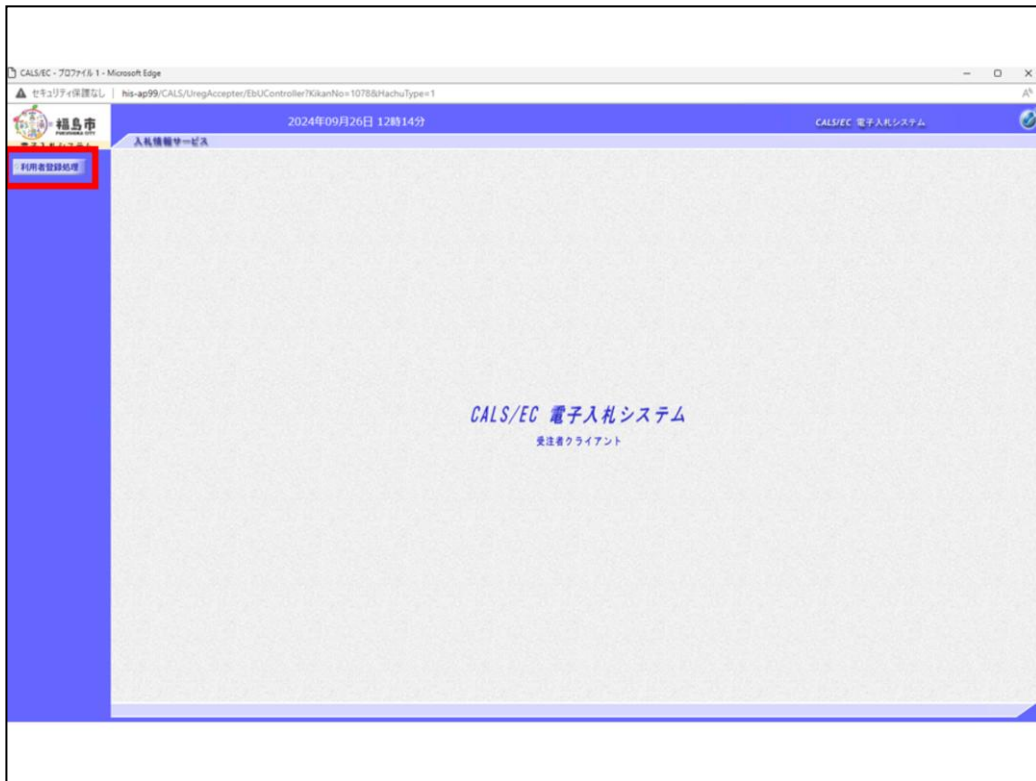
CALS/EC - プロファイル 1 - Microsoft Edge

セキュリティ保護なし | his-ap99/CALS/UregAccepter/EbUController?KikanNo=1078&HachuType=1

福島市
FUKUSHIMA CITY
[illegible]

2024年09月26日 12時14分

CALS/EC 電子入札システム

入札情報サービス

利用者登録処理

CALS/EC 電子入札システム

受注者クライアント